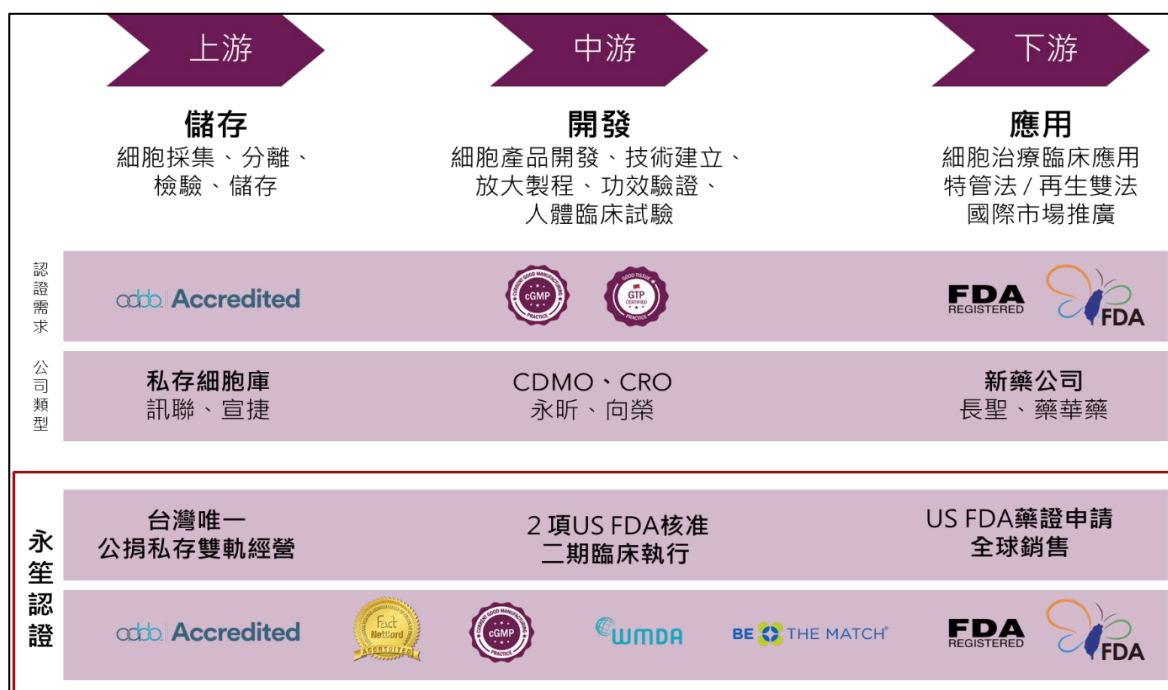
上游

中游

下游

儲存
細胞採集、分離、檢驗、儲存

開發
細胞產品開發、技術建立、放大製程、功效驗證、人體臨床試驗

應用
細胞治療臨床應用
特管法 / 再生雙法
國際市場推廣

認證需求

aabb Accredited

cGMP

GTP

FDA REGISTERED

FDA

公司類型

私存細胞庫
訊聯、宣捷

CDMO、CRO
永昕、向榮

新藥公司
長聖、藥華藥

永笙認證

台灣唯一
公捐私存雙軌經營

2 項US FDA核准
二期臨床執行

US FDA藥證申請
全球銷售

aabb Accredited

Fact NetCord ACCREDITED

cGMP

WMDA

BE THE MATCH

FDA REGISTERED

FDA